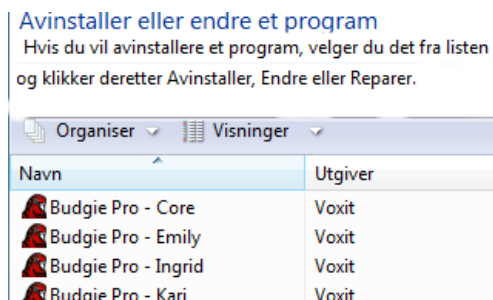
Avinstaller eller endre et program
Hvis du vil avinstallere et program, velger du det fra listen og klikker deretter Avinstaller, Endre eller Reparer.

Organiser Visninger

| Navn | Utgiver |
|---|---|
| Budgie Pro - Core | Voxit |
| Budgie Pro - Emily | Voxit |
| Budgie Pro - Ingrid | Voxit |
| Budgie Pro - Kari | Voxit |